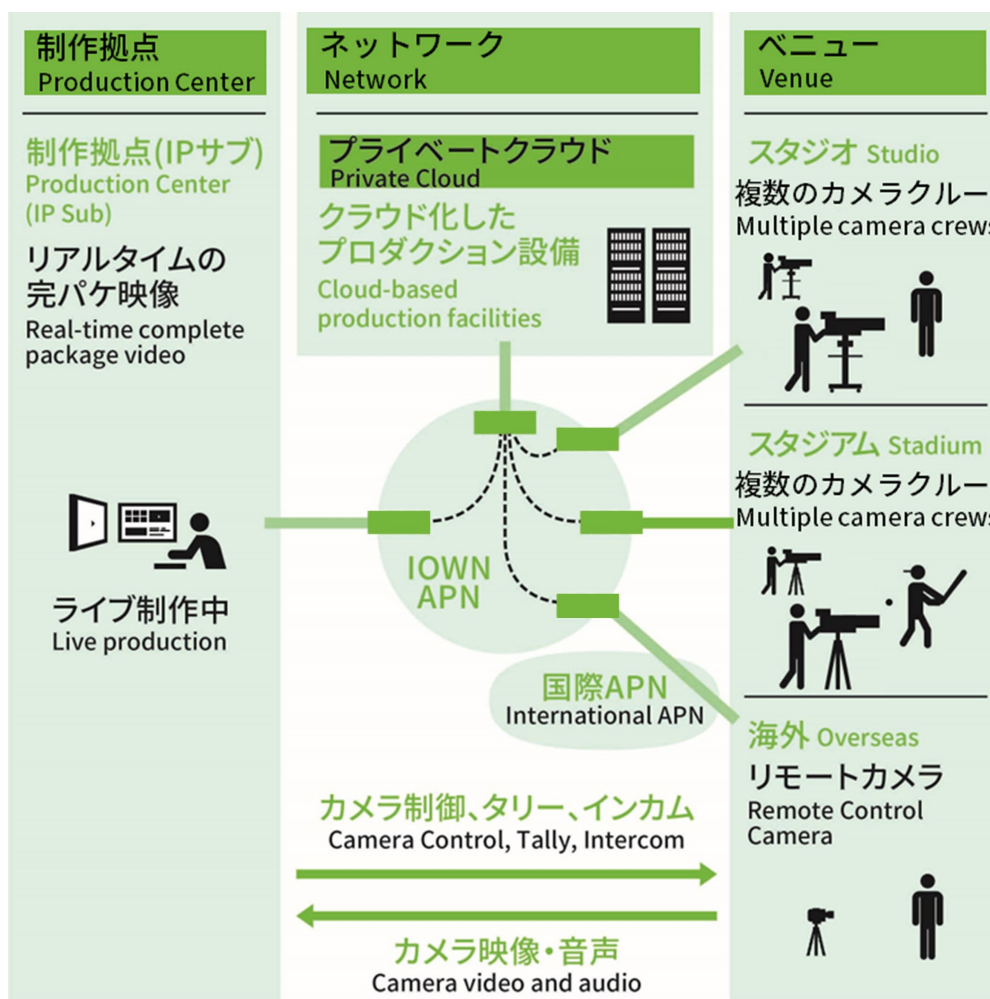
制作拠点
Production Center

ネットワーク
Network

ベニュー
Venue

制作拠点(IPサブ)
Production Center
(IP Sub)

リアルタイムの
完パケ映像
Real-time complete
package video

プライベートクラウド
Private Cloud

クラウド化した
プロダクション設備
Cloud-based
production facilities

スタジオ Studio
複数のカメラクルー
Multiple camera crews

スタジアム Stadium
複数のカメラクルー
Multiple camera crews

IOWN
APN

ライブ制作中
Live production

国際APN
International APN

海外 Overseas
リモートカメラ
Remote Control
Camera

カメラ制御、タリー、インカム
Camera Control, Tally, Intercom

カメラ映像・音声
Camera video and audio